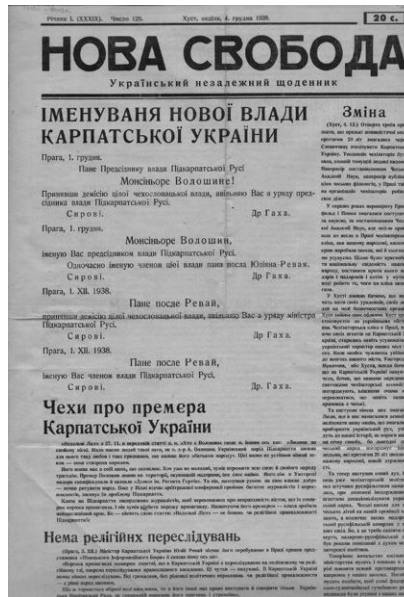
Річник I. (XXXIX). Число 125. Хуст, неділя, 4. грудня 1938. 20 с.

НОВА СВОБОДА

Український незалежний щоденник

ІМЕНУВАНЯ НОВОЇ ВЛАДИ КАРПАТСЬКОЇ УКРАЇНИ

Прага, 1. грудня.

Пане Председнику влади Підкарпатської Русі!

Монсіньоре Волошине!

Приняйши демісію цілої чехословацької влади, звільняю Вас з уряду предсідника влади Підкарпатської Русі.

Сирові. Др Гаха.

Прага, 1. грудня.

Монсіньоре Волошин,

іменую Вас предсідником влади Підкарпатської Русі.

Одночасно іменую членом цієї влади пана посла Юліяна-Ревая.

Сирові. Др Гаха.

Прага, 1. XII. 1938.

Пане после Ревай,

приняйши демісію цілої чехословацької влади, звільняю Вас з уряду міністра Підкарпатської Русі.

Сирові. Др Гаха.

Прага, 1. XII. 1938.

Пане после Ревай,

іменую Вас членом влади Підкарпатської Русі.

Сирові. Др Гаха.

Чехи про премера Карпатської України

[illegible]

Нема релігійних переслідувань

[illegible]

Зміна

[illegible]